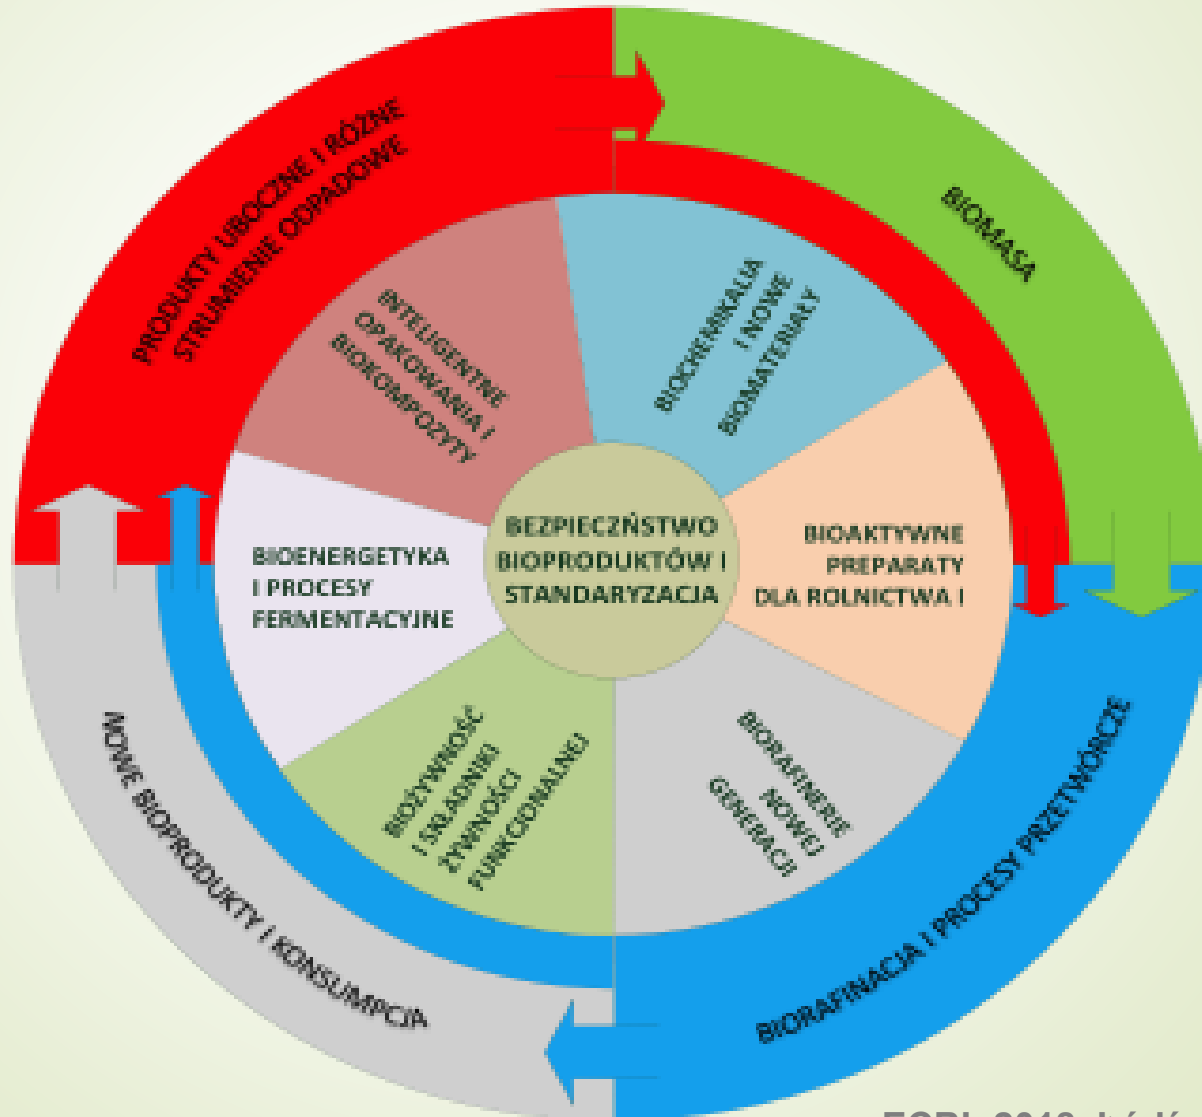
PRODUKTY UBOCZNE I RÓŻNE STRUMIENIE ODPADOWE

BIOMASA

INTELIGENTNE OPAKOWANIA I BIOKOMPOZYTY

BIOCHEMIKALIA I NOWE BIOMATERIAŁY

BIOENERGETYKA I PROCESY FERMENTACYJNE

BEZPIECZEŃSTWO BIOPRODUKTÓW I STANDARYZACJA

BIOAKTYWNE PREPARATY DLA ROLNICTWA I

BIOŻYWNOŚĆ I SKŁADNIKI ŻYWNOŚCI FUNKCJONALNEJ

BIORAFINERIE NOWEJ GENERACJI

NOWE BIOPRODUKTY I KONSUMPCJA

BIORAFINACJA I PROCESY PRZETWÓRCZE

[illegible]